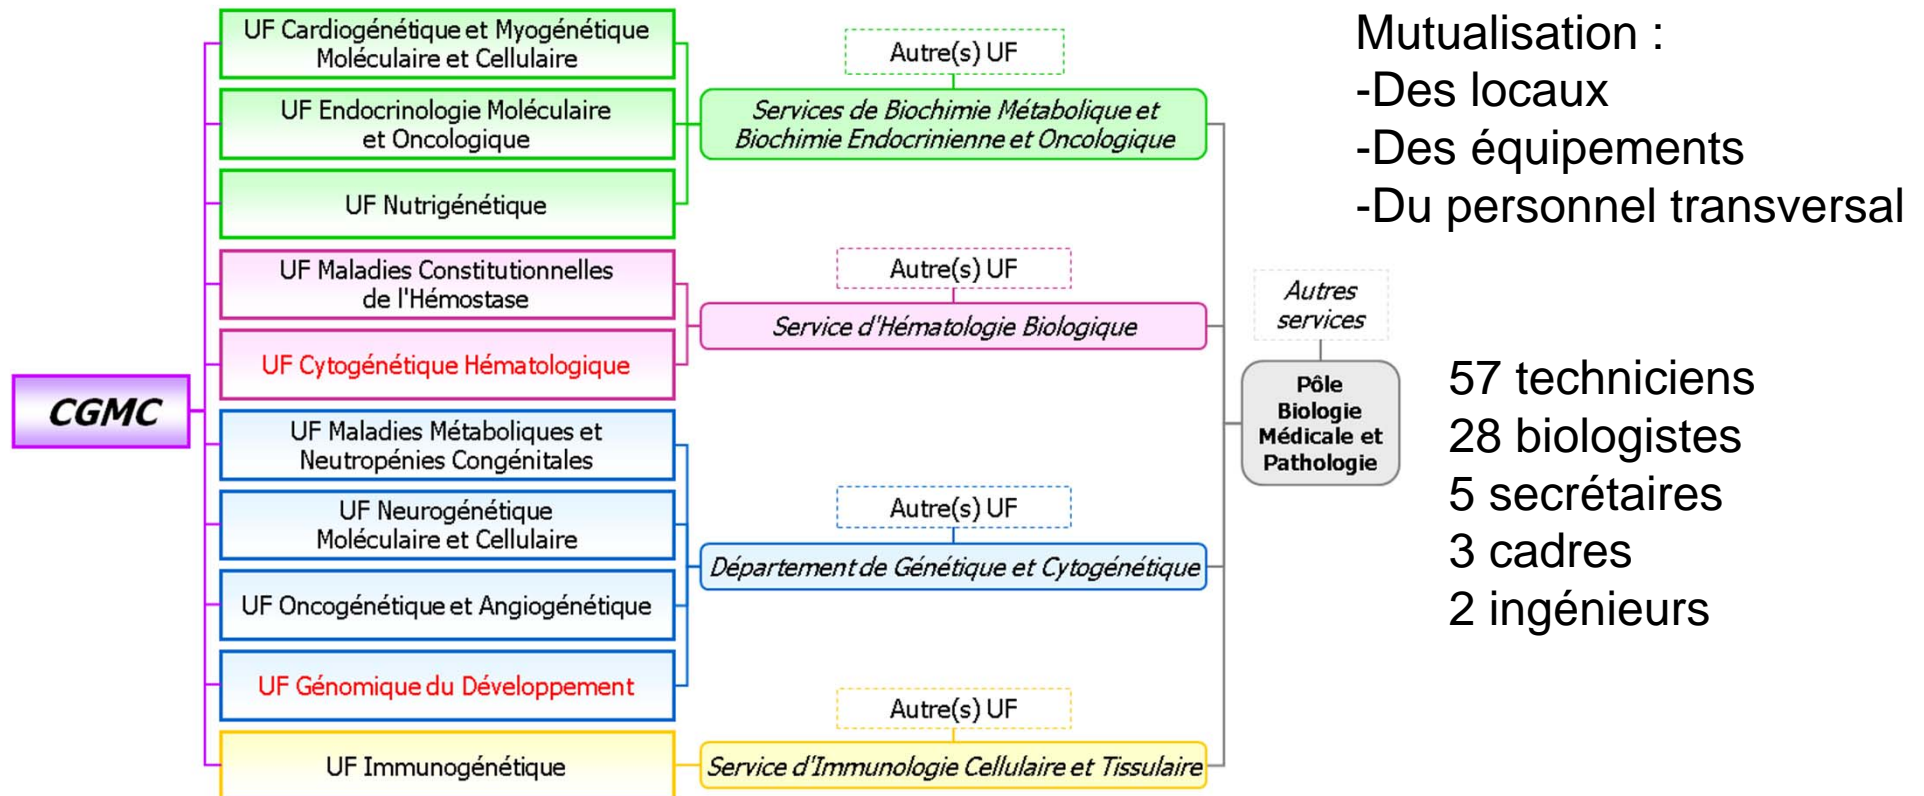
CGMC

UF Cardiogénétique et Myogénétique Moléculaire et Cellulaire

UF Endocrinologie Moléculaire et Oncologique

UF Nutrigénétique

UF Maladies Constitutionnelles de l'Hémostase

UF Cytogénétique Hématologique

UF Maladies Métaboliques et Neutropénies Congénitales

UF Neurogénétique Moléculaire et Cellulaire

UF Oncogénétique et Angiogénétique

UF Génomique du Développement

UF Immunogénétique

Autre(s) UF

Services de Biochimie Métabolique et Biochimie Endocrinienne et Oncologique

Autre(s) UF

Service d'Hématologie Biologique

Autre(s) UF

Département de Génétique et Cytogénétique

Autre(s) UF

Service d'Immunologie Cellulaire et Tissulaire

Autres services

Pôle Biologie Médicale et Pathologie

Mutualisation :
-Des locaux
-Des équipements
-Du personnel transversal

57 techniciens
28 biologistes
5 secrétaires
3 cadres
2 ingénieurs